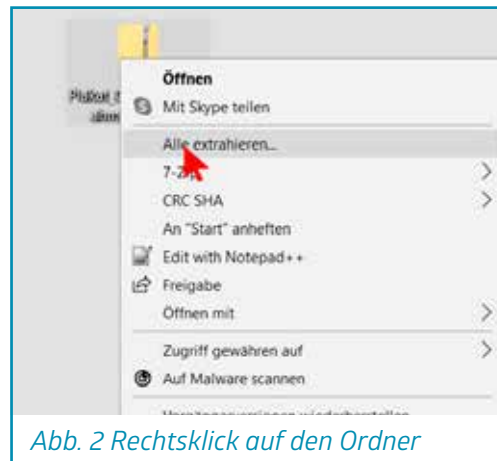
Pixlrat_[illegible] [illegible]

Öffnen
Mit Skype teilen
Alle extrahieren...
7-Zip
CRC SHA
An "Start" anheften
Edit with Notepad++
Freigabe
Öffnen mit
Zugriff gewähren auf
Auf Malware scannen
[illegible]

Abb. 2 Rechtsklick auf den Ordner